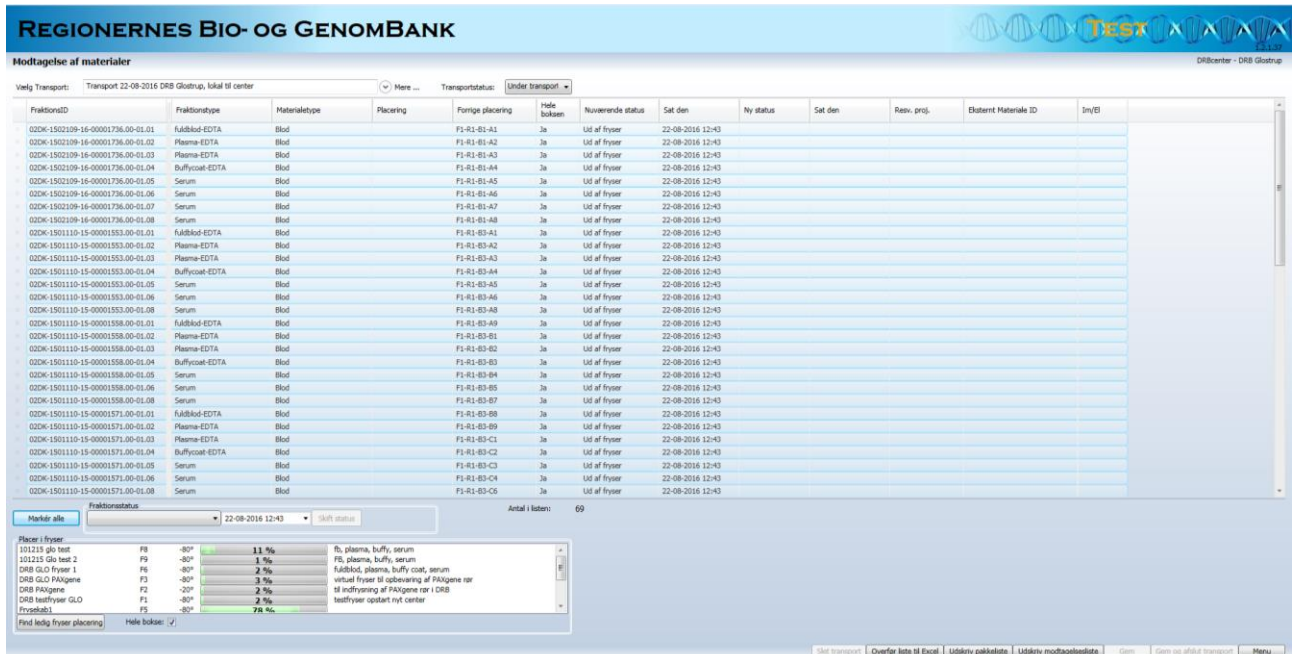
REGIONERNES BIO- OG GENOMBANK

TEST

Modtagelse af materialer

DRBcenter - DRB Glostrup

Vælg Transport: Transport 22-08-2016 DRB Glostrup, lokal til center

Mere ...

Transportstatus: Under transport

| FraktionsID | Fraktionstype | Materialetype | Placering | Forrige placering | Hele boksen | Nuværende status | Sat den | Ny status | Sat den | Resv. proj. | Eksternt Materiale ID | Im/El |
|---|---|---|---|---|---|---|---|---|---|---|---|---|
| 02DK-1502109-16-00001736.00-01.01 | fuldblod-EDTA | Blod | | F1-R1-B1-A1 | Ja | Ud af fryser | 22-08-2016 12:43 | | | | | |
| 02DK-1502109-16-00001736.00-01.02 | Plasma-EDTA | Blod | | F1-R1-B1-A2 | Ja | Ud af fryser | 22-08-2016 12:43 | | | | | |
| 02DK-1502109-16-00001736.00-01.03 | Plasma-EDTA | Blod | | F1-R1-B1-A3 | Ja | Ud af fryser | 22-08-2016 12:43 | | | | | |
| 02DK-1502109-16-00001736.00-01.04 | Buffycoat-EDTA | Blod | | F1-R1-B1-A4 | Ja | Ud af fryser | 22-08-2016 12:43 | | | | | |
| 02DK-1502109-16-00001736.00-01.05 | Serum | Blod | | F1-R1-B1-A5 | Ja | Ud af fryser | 22-08-2016 12:43 | | | | | |
| 02DK-1502109-16-00001736.00-01.06 | Serum | Blod | | F1-R1-B1-A6 | Ja | Ud af fryser | 22-08-2016 12:43 | | | | | |
| 02DK-1502109-16-00001736.00-01.07 | Serum | Blod | | F1-R1-B1-A7 | Ja | Ud af fryser | 22-08-2016 12:43 | | | | | |
| 02DK-1502109-16-00001736.00-01.08 | Serum | Blod | | F1-R1-B1-A8 | Ja | Ud af fryser | 22-08-2016 12:43 | | | | | |
| 02DK-1501110-15-00001553.00-01.01 | fuldblod-EDTA | Blod | | F1-R1-B3-A1 | Ja | Ud af fryser | 22-08-2016 12:43 | | | | | |
| 02DK-1501110-15-00001553.00-01.02 | Plasma-EDTA | Blod | | F1-R1-B3-A2 | Ja | Ud af fryser | 22-08-2016 12:43 | | | | | |
| 02DK-1501110-15-00001553.00-01.03 | Plasma-EDTA | Blod | | F1-R1-B3-A3 | Ja | Ud af fryser | 22-08-2016 12:43 | | | | | |
| 02DK-1501110-15-00001553.00-01.04 | Buffycoat-EDTA | Blod | | F1-R1-B3-A4 | Ja | Ud af fryser | 22-08-2016 12:43 | | | | | |
| 02DK-1501110-15-00001553.00-01.05 | Serum | Blod | | F1-R1-B3-A5 | Ja | Ud af fryser | 22-08-2016 12:43 | | | | | |
| 02DK-1501110-15-00001553.00-01.06 | Serum | Blod | | F1-R1-B3-A6 | Ja | Ud af fryser | 22-08-2016 12:43 | | | | | |
| 02DK-1501110-15-00001553.00-01.08 | Serum | Blod | | F1-R1-B3-A8 | Ja | Ud af fryser | 22-08-2016 12:43 | | | | | |
| 02DK-1501110-15-00001558.00-01.01 | fuldblod-EDTA | Blod | | F1-R1-B3-A9 | Ja | Ud af fryser | 22-08-2016 12:43 | | | | | |
| 02DK-1501110-15-00001558.00-01.02 | Plasma-EDTA | Blod | | F1-R1-B3-B1 | Ja | Ud af fryser | 22-08-2016 12:43 | | | | | |
| 02DK-1501110-15-00001558.00-01.03 | Plasma-EDTA | Blod | | F1-R1-B3-B2 | Ja | Ud af fryser | 22-08-2016 12:43 | | | | | |
| 02DK-1501110-15-00001558.00-01.04 | Buffycoat-EDTA | Blod | | F1-R1-B3-B3 | Ja | Ud af fryser | 22-08-2016 12:43 | | | | | |
| 02DK-1501110-15-00001558.00-01.05 | Serum | Blod | | F1-R1-B3-B4 | Ja | Ud af fryser | 22-08-2016 12:43 | | | | | |
| 02DK-1501110-15-00001558.00-01.06 | Serum | Blod | | F1-R1-B3-B5 | Ja | Ud af fryser | 22-08-2016 12:43 | | | | | |
| 02DK-1501110-15-00001558.00-01.08 | Serum | Blod | | F1-R1-B3-B7 | Ja | Ud af fryser | 22-08-2016 12:43 | | | | | |
| 02DK-1501110-15-00001571.00-01.01 | fuldblod-EDTA | Blod | | F1-R1-B3-B8 | Ja | Ud af fryser | 22-08-2016 12:43 | | | | | |
| 02DK-1501110-15-00001571.00-01.02 | Plasma-EDTA | Blod | | F1-R1-B3-B9 | Ja | Ud af fryser | 22-08-2016 12:43 | | | | | |
| 02DK-1501110-15-00001571.00-01.03 | Plasma-EDTA | Blod | | F1-R1-B3-C1 | Ja | Ud af fryser | 22-08-2016 12:43 | | | | | |
| 02DK-1501110-15-00001571.00-01.04 | Buffycoat-EDTA | Blod | | F1-R1-B3-C2 | Ja | Ud af fryser | 22-08-2016 12:43 | | | | | |
| 02DK-1501110-15-00001571.00-01.05 | Serum | Blod | | F1-R1-B3-C3 | Ja | Ud af fryser | 22-08-2016 12:43 | | | | | |
| 02DK-1501110-15-00001571.00-01.06 | Serum | Blod | | F1-R1-B3-C4 | Ja | Ud af fryser | 22-08-2016 12:43 | | | | | |
| 02DK-1501110-15-00001571.00-01.08 | Serum | Blod | | F1-R1-B3-C6 | Ja | Ud af fryser | 22-08-2016 12:43 | | | | | |

Markér alle

Fraktionsstatus

22-08-2016 12:43

Skift status

Antal i listen: 69

Placer i fryser

| | | | | |
|---|---|---|---|---|
| 101215 glo test | F8 | -80° | 11 % | fb, plasma, buffy, serum |
| 101215 Glo test 2 | F9 | -80° | 1 % | FB, plasma, buffy, serum |
| DRB GLO fryser 1 | F6 | -80° | 2 % | fuldblod, plasma, buffy coat, serum |
| DRB GLO PAXgene | F3 | -80° | 3 % | virtuel fryser til opbevaring af PAXgene rør |
| DRB PAXgene | F2 | -20° | 2 % | til indfrysning af PAXgene rør i DRB |
| DRB testfryser GLO | F1 | -80° | 2 % | testfryser opstart nyt center |
| Frysekab1 | F5 | -80° | 78 % | |

Find ledig fryser placering

Hele bokse: ✓

Slet transport | Overfør liste til Excel | Udskriv pakkeliste | Udskriv modtagelsesliste | Gem | Gem og afslut transport | Menu